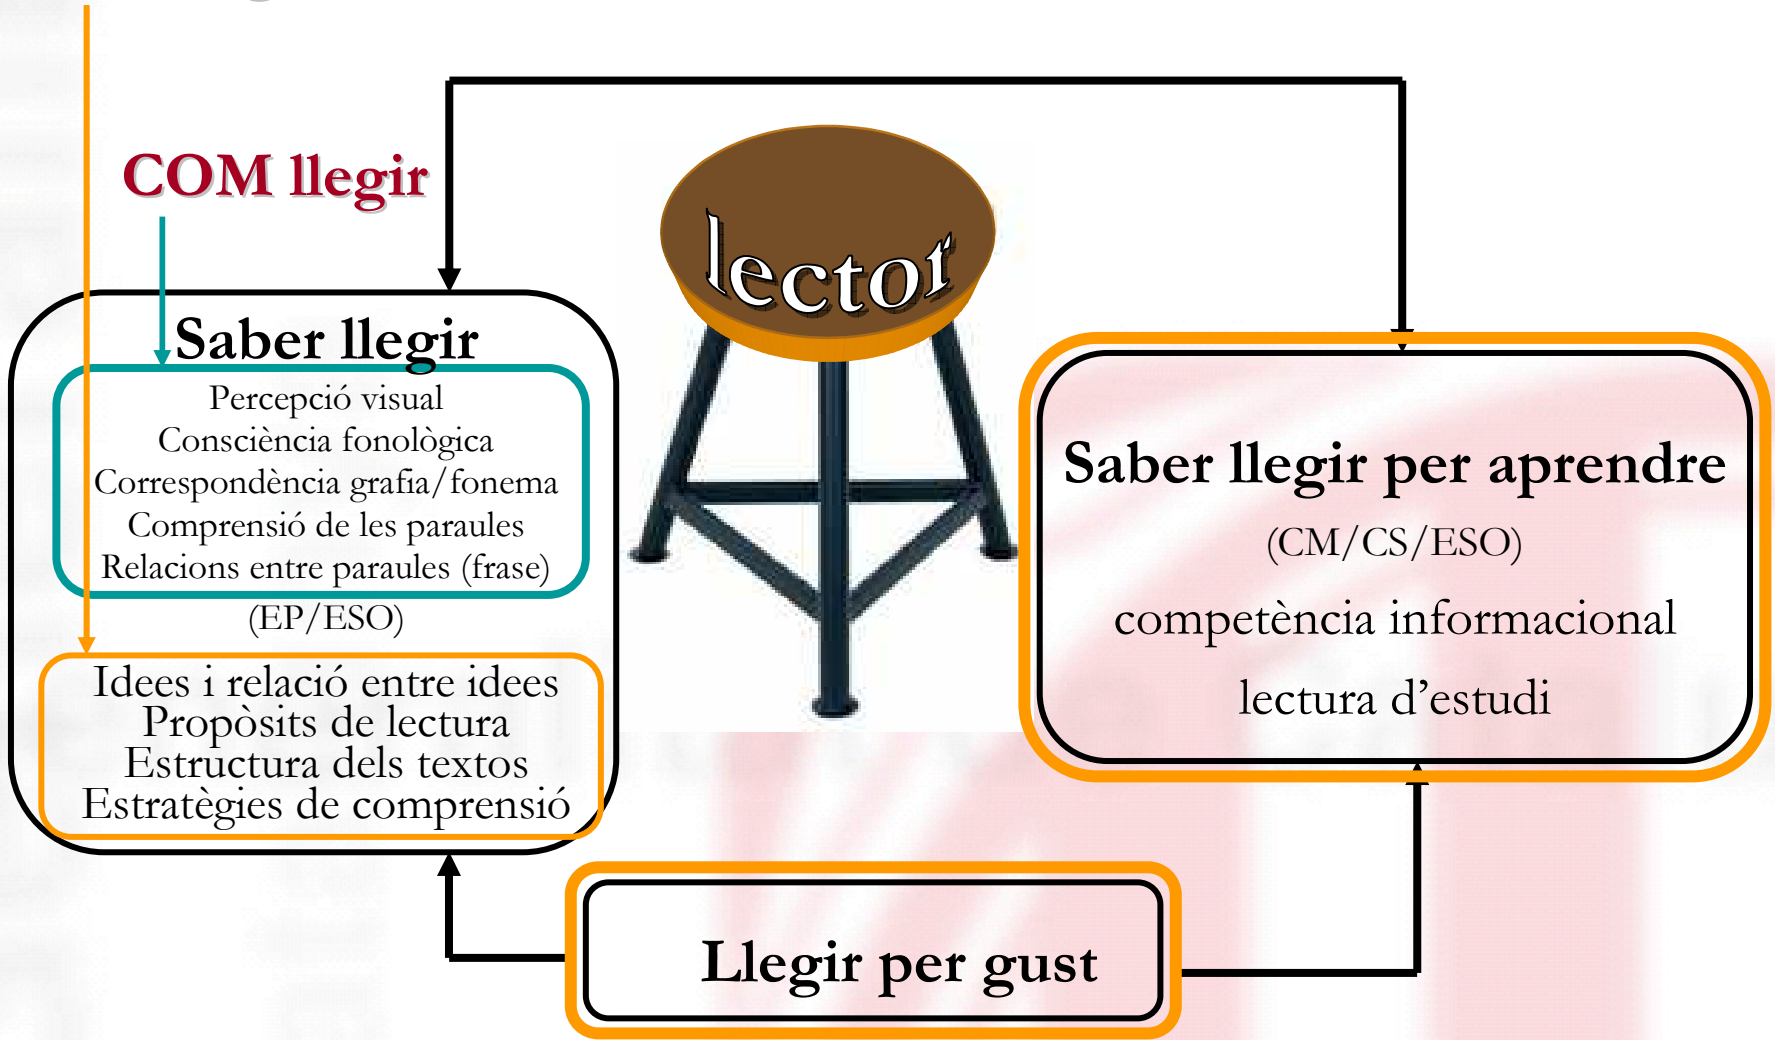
COM llegir

Saber llegir

Percepció visual
Consciència fonològica
Correspondència grafia/fonema
Comprensió de les paraules
Relacions entre paraules (frase)

(EP/ESO)

Idees i relació entre idees
Propòsits de lectura
Estructura dels textos
Estratègies de comprensió

lector

Saber llegir per aprendre
(CM/CS/ESO)
competència informacional
lectura d'estudi

Llegir per gust